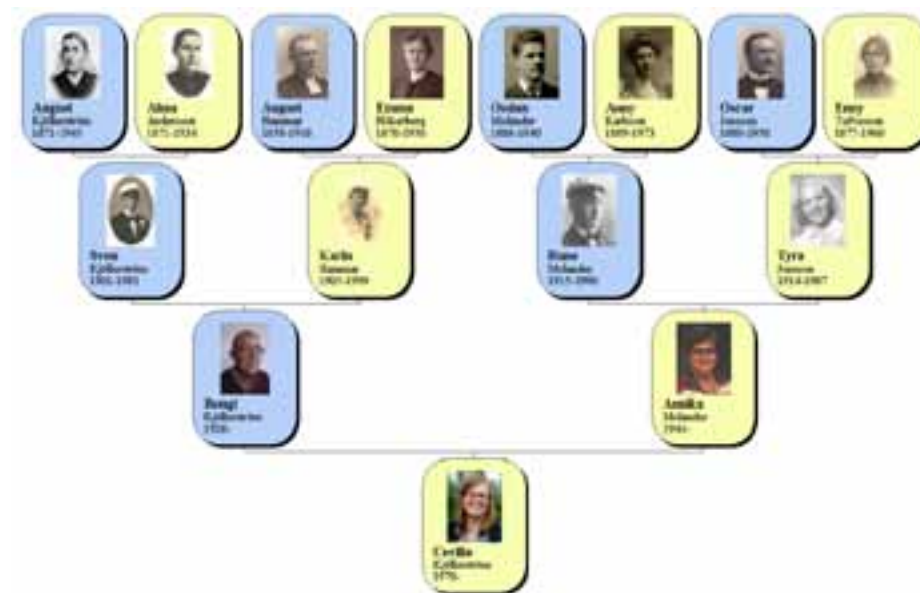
August
Kjällström
1871-1945

Alma
Andersson
1871-1934

August
Jansson
1870-1918

Emma
Rikarberg
1870-1930

Oskar
Melander
1880-1940

Anny
Karlsson
1889-1973

Oscar
Jansson
1880-1950

Emy
Tolfsson
1877-1960

Sven
Kjällström
1901-1981

Karin
Jansson
1905-1999

Rune
Melander
1915-1996

Tyra
Jansson
1914-1987

Bengt
Kjällström
1926-

Annika
Melander
1944-

Cecilia
Kjällström
1970-